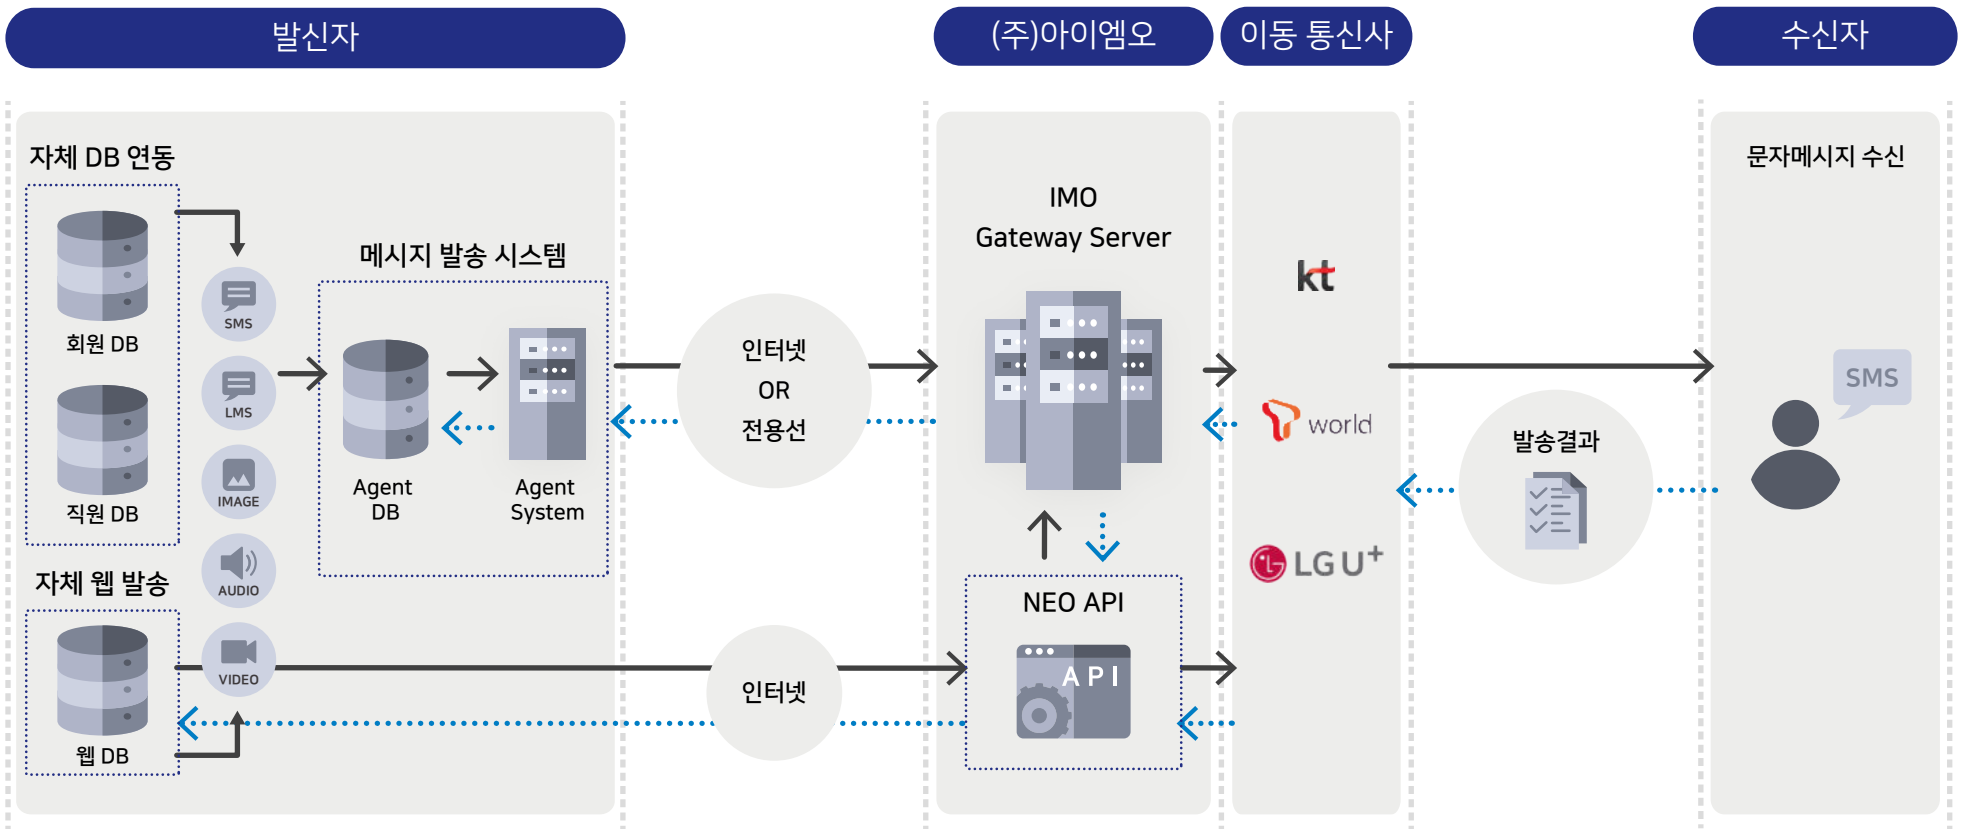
발신자

(주)아이엠오

이동 통신사

수신자

자체 DB 연동

회원 DB

직원 DB

SMS

LMS

IMAGE

AUDIO

VIDEO

메시지 발송 시스템

Agent DB

Agent System

인터넷 OR 전용선

IMO Gateway Server

kt

world

LG U+

문자메시지 수신

SMS

발송결과

자체 웹 발송

웹 DB

인터넷

NEO API

API